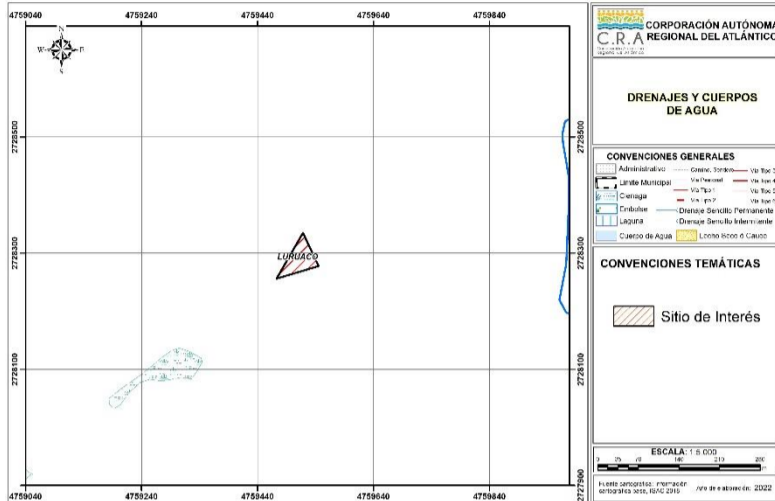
4759040 4759240 4759440 4759640 4759840

N
W E
S

2728500
2728300
2728100
2727900

LURUACO

4759040 4759240 4759440 4759640 4759840

C.R.A CORPORACIÓN AUTÓNOMA REGIONAL DEL ATLÁNTICO

DRENAJES Y CUERPOS DE AGUA

CONVENCIONES GENERALES
Administrativo
Limite Municipal
Cienaga
Embalse
Laguna
Cuerpo de Agua
Camino, Sendero
Via Peatonal
Via Tipo 1
Via Tipo 2
Via Tipo 3
Via Tipo 4
Via Tipo 5
Via Tipo 6
Drenaje Sencillo Permanente
Drenaje Sencillo Intermitente
Lecho Seco ó Cauce

CONVENCIONES TEMÁTICAS

Sitio de Interés

ESCALA: 1:6.000
0 75 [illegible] 140 210 280

Fuente cartografica: Información cartografica base, IGAC 2016
Año de elaboración: 2022